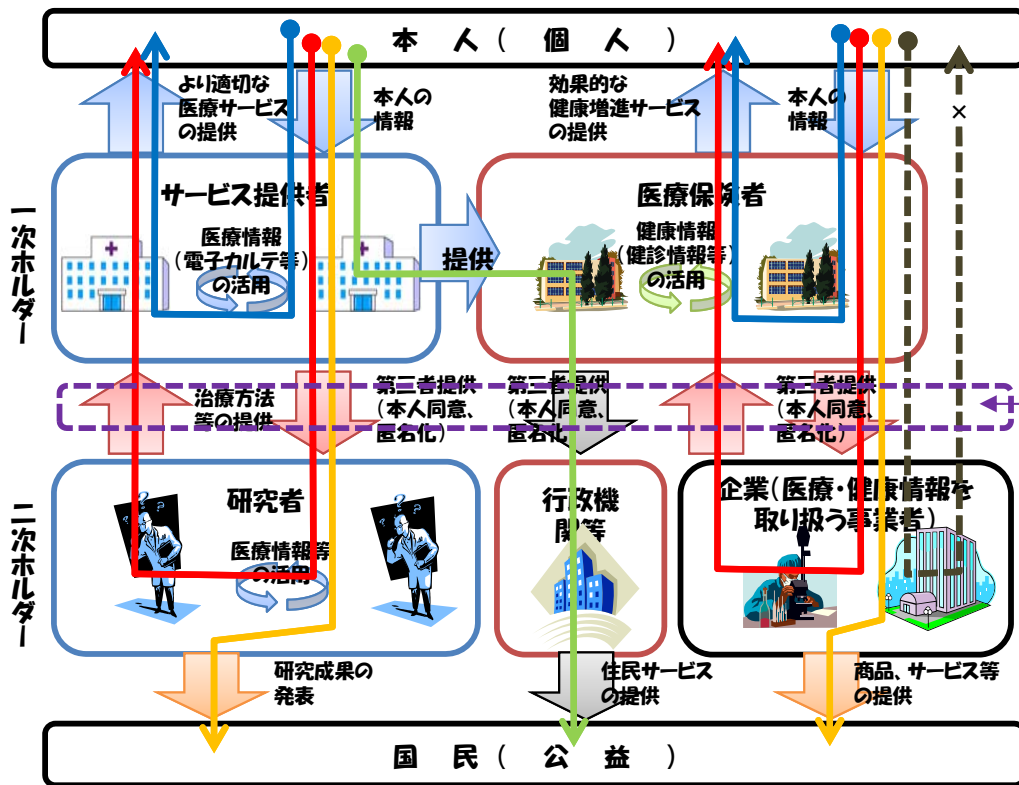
本 人（ 個 人 ）

より適切な医療サービスの提供

本人の情報

効果的な健康増進サービスの提供

本人の情報

×

一次ホルダー

サービス提供者

医療情報（電子カルテ等）の活用

提供

医療保険者

健康情報（健診情報等）の活用

治療方法等の提供

第三者提供（本人同意、匿名化）

第三者提供（本人同意、匿名化）

第三者提供（本人同意、匿名化）

二次ホルダー

研究者

医療情報等の活用

行政機関等

企業（医療・健康情報を取り扱う事業者）

研究成果の発表

住民サービスの提供

商品、サービス等の提供

国 民（ 公 益 ）